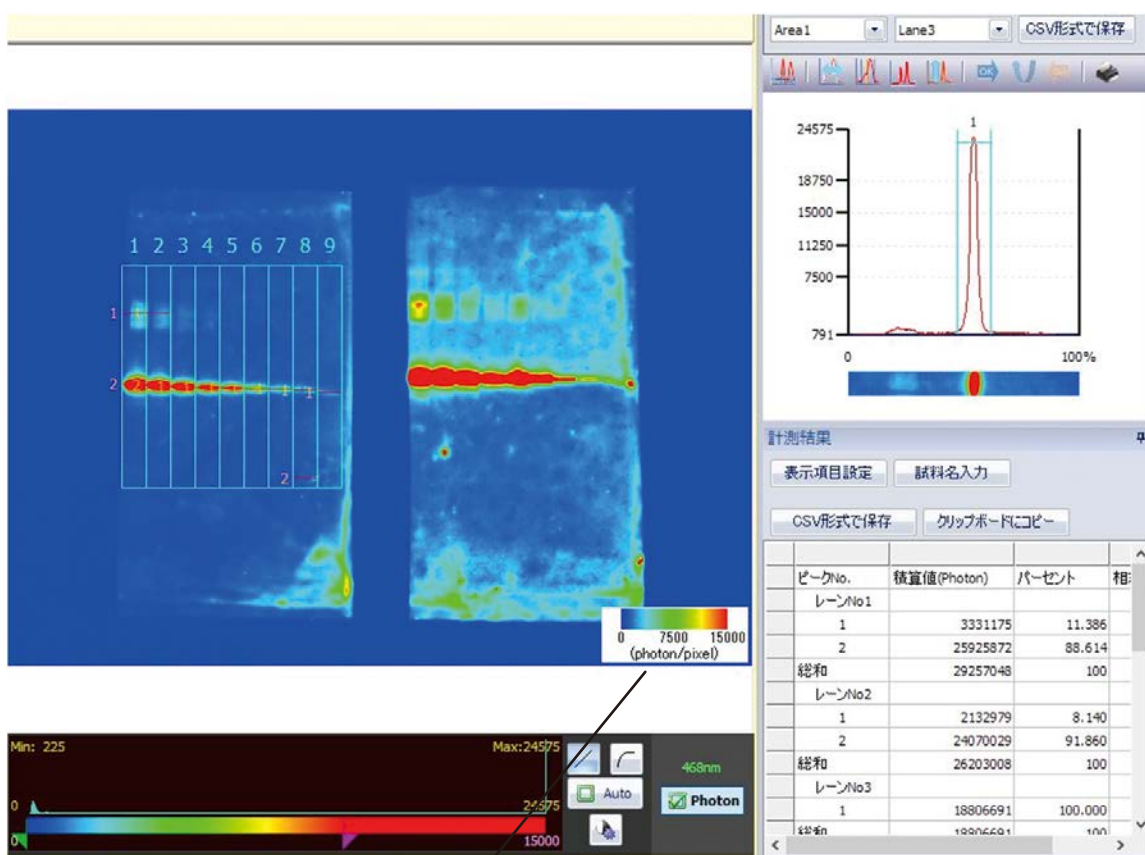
Area1 Lane3 CSV形式で保存

24575
18750
15000
11250
7500
791
1
0
100%

1 2 3 4 5 6 7 8 9
1
2
1
2

0 7500 15000
(photon/pixel)

Min: 225
Max:24575
0
24575
0
15000
Auto
468nm
Photon

計測結果
表示項目設定
試料名入力
CSV形式で保存
クリップボードにコピー

| ピークNo. | 積算値(Photon) | パーセント | 相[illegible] |
|---|---|---|---|
| レーンNo1 | | | |
| 1 | 3331175 | 11.386 | |
| 2 | 25925872 | 88.614 | |
| 総和 | 29257048 | 100 | |
| レーンNo2 | | | |
| 1 | 2132979 | 8.140 | |
| 2 | 24070029 | 91.860 | |
| 総和 | 26203008 | 100 | |
| レーンNo3 | | | |
| 1 | 18806691 | 100.000 | |
| 総和 | 18806691 | 100 | |